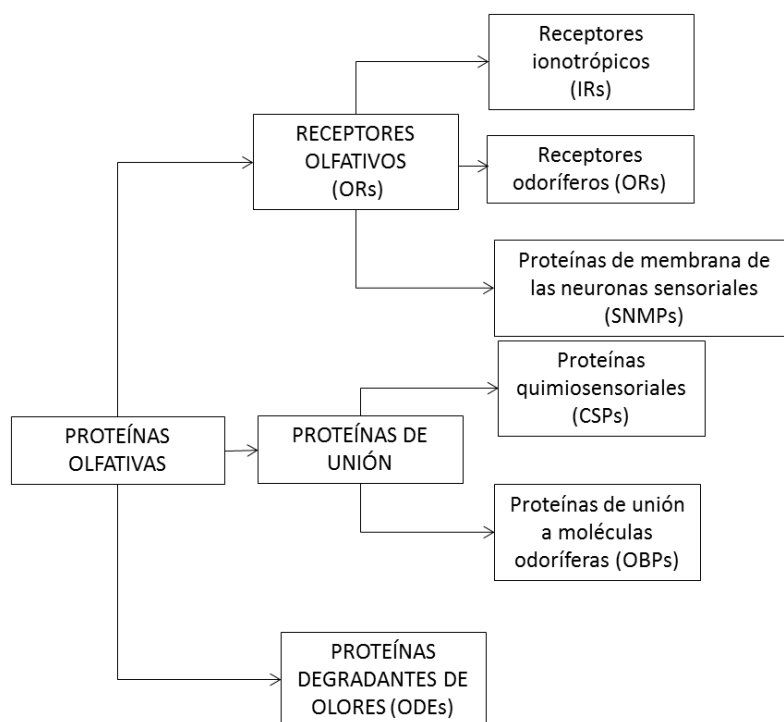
Receptores ionotrópicos (IRs)

RECEPTORES OLFATIVOS (ORs)

Receptores odoríferos (ORs)

Proteínas de membrana de las neuronas sensoriales (SNMPs)

Proteínas quimiosensoriales (CSPs)

PROTEÍNAS OLFATIVAS

PROTEÍNAS DE UNIÓN

Proteínas de unión a moléculas odoríferas (OBPs)

PROTEÍNAS DEGRADANTES DE OLORES (ODEs)